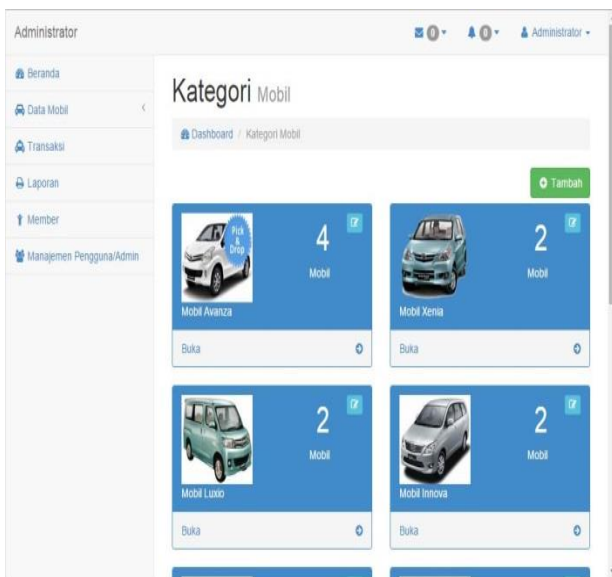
Administrator

0 0 Administrator

Beranda

Data Mobil

Transaksi

Laporan

Member

Manajemen Pengguna/Admin

Kategori Mobil

Dashboard / Kategori Mobil

Tambah

Pick & Drop

4

Mobil

Mobil Avanza

Buka

2

Mobil

Mobil Xenia

Buka

2

Mobil

Mobil Luxio

Buka

2

Mobil

Mobil Innova

Buka